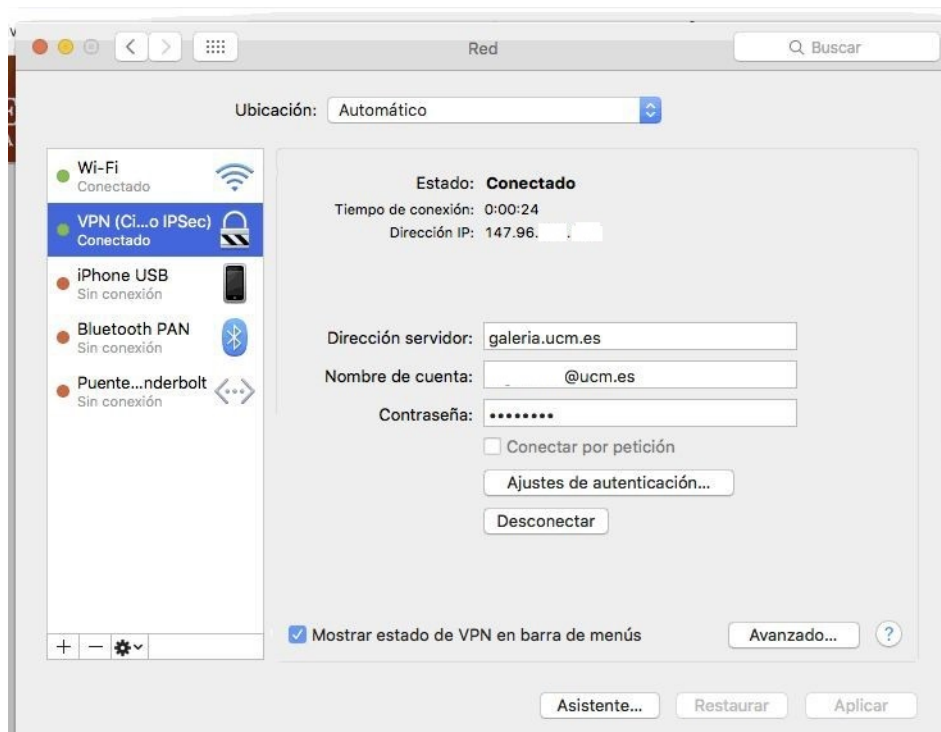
Red

Buscar

Ubicación: Automático

Wi-Fi
Conectado

VPN (Ci...o IPSec)
Conectado

iPhone USB
Sin conexión

Bluetooth PAN
Sin conexión

Puente...nderbolt
Sin conexión

+ − 

Estado: Conectado
Tiempo de conexión: 0:00:24
Dirección IP: 147.96.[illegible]

Dirección servidor: galeria.ucm.es
Nombre de cuenta: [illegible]@ucm.es
Contraseña: ••••••••

Conectar por petición

Ajustes de autenticación...

Desconectar

Mostrar estado de VPN en barra de menús

Avanzado...

?

Asistente...

Restaurar

Aplicar